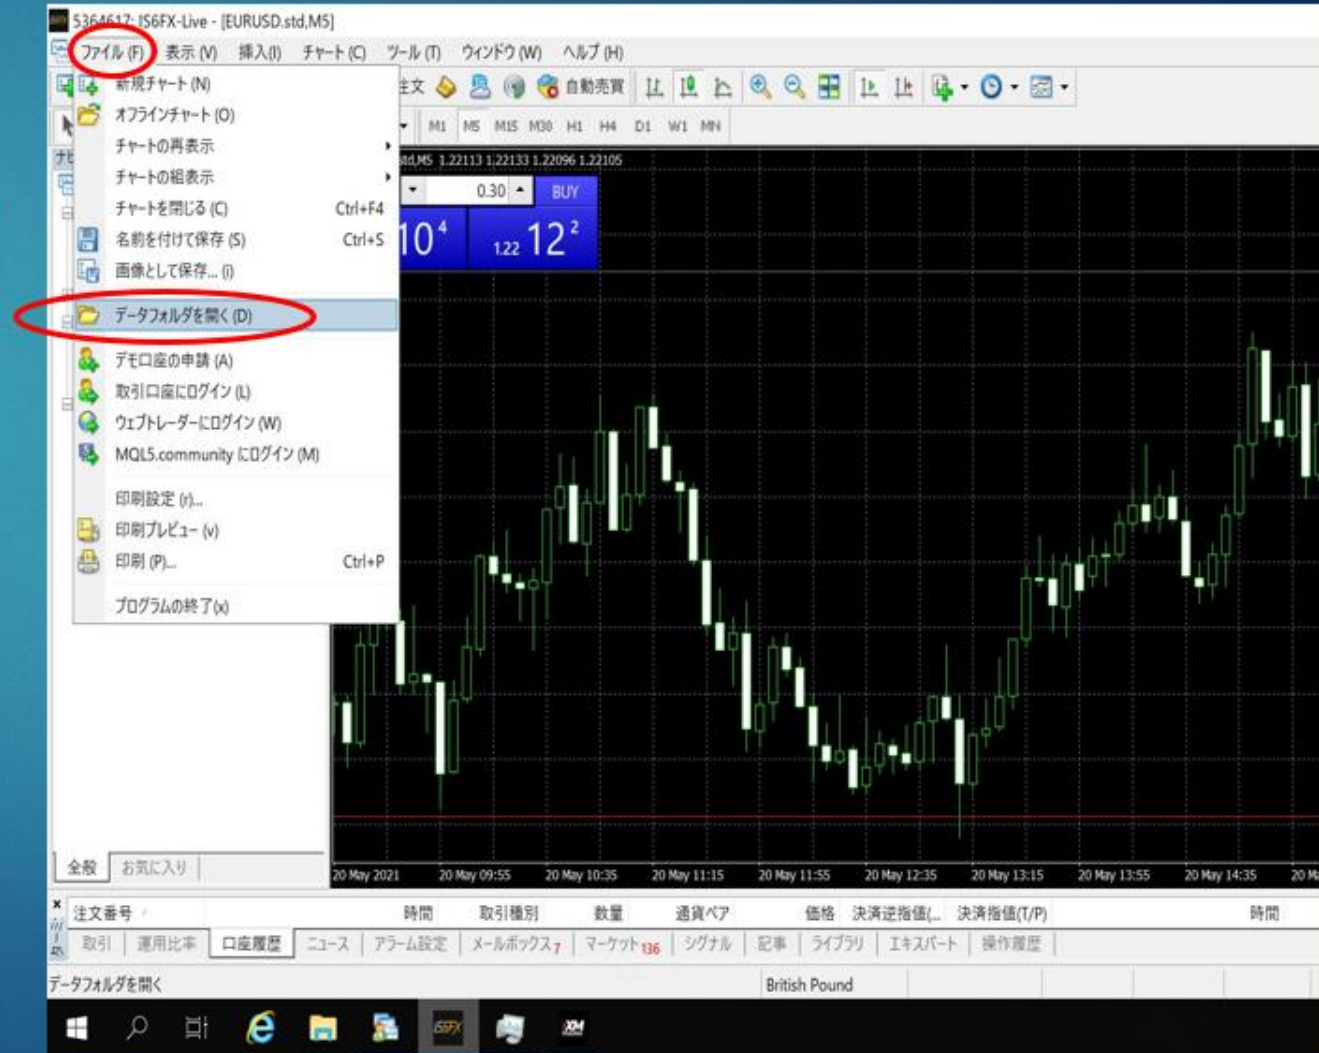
5364617: IS6FX-Live - [EURUSD.std,M5]

ファイル (F) 表示 (V) 挿入(I) チャート (C) ツール (T) ウィンドウ (W) ヘルプ (H)

注文 自動売買

M1 M5 M15 M30 H1 H4 D1 W1 MN

新規チャート (N)
オフラインチャート (O)
チャートの再表示
チャートの組表示
チャートを閉じる (C) Ctrl+F4
名前を付けて保存 (S) Ctrl+S
画像として保存... (I)
データフォルダを開く (D)
デモ口座の申請 (A)
取引口座にログイン (L)
ウェブトレーダーにログイン (W)
MQL5.community にログイン (M)
印刷設定 (r)...
印刷プレビュー (v)
印刷 (P)... Ctrl+P
プログラムの終了(x)

std,M5 1.22113 1.22133 1.22096 1.22105

0.30 BUY

$10^4$ 1.22 $12^2$

全般 お気に入り

20 May 2021 20 May 09:55 20 May 10:35 20 May 11:15 20 May 11:55 20 May 12:35 20 May 13:15 20 May 13:55 20 May 14:35 20 M

注文番号 時間 取引種別 数量 通貨ペア 価格 決済逆指値(... 決済指値(T/P) 時間

取引 運用比率 口座履歴 ニュース アラーム設定 メールボックス7 マーケット136 シグナル 記事 ライブラリ エキスパート 操作履歴

データフォルダを開く British Pound